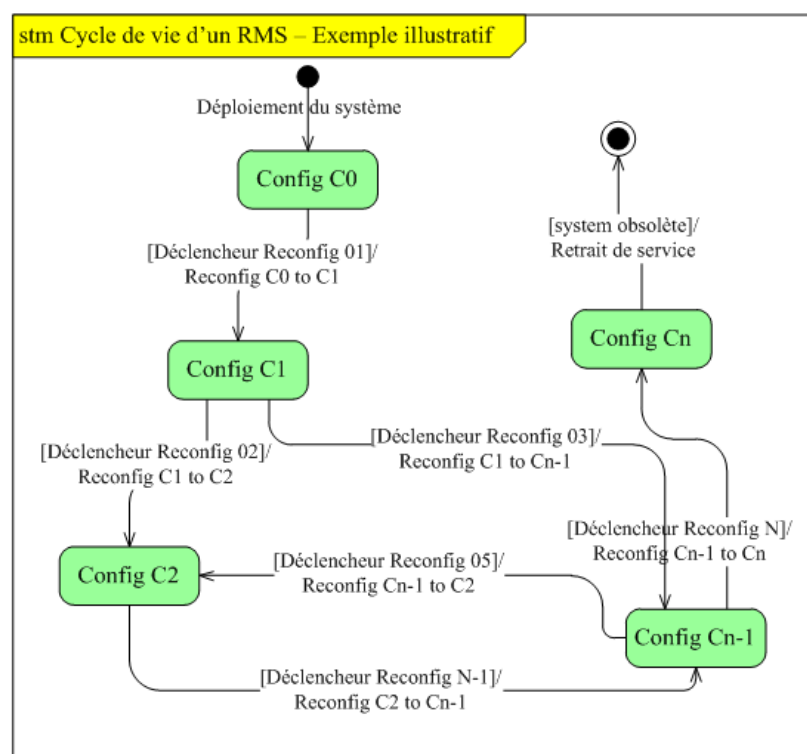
stm Cycle de vie d'un RMS – Exemple illustratif

Déploiement du système

Config C0

[Déclencheur Reconfig 01]/
Reconfig C0 to C1

Config C1

[Déclencheur Reconfig 02]/
Reconfig C1 to C2

[Déclencheur Reconfig 03]/
Reconfig C1 to Cn-1

Config C2

[Déclencheur Reconfig 05]/
Reconfig Cn-1 to C2

[Déclencheur Reconfig N-1]/
Reconfig C2 to Cn-1

Config Cn-1

[Déclencheur Reconfig N]/
Reconfig Cn-1 to Cn

Config Cn

[system obsolète]/
Retrait de service